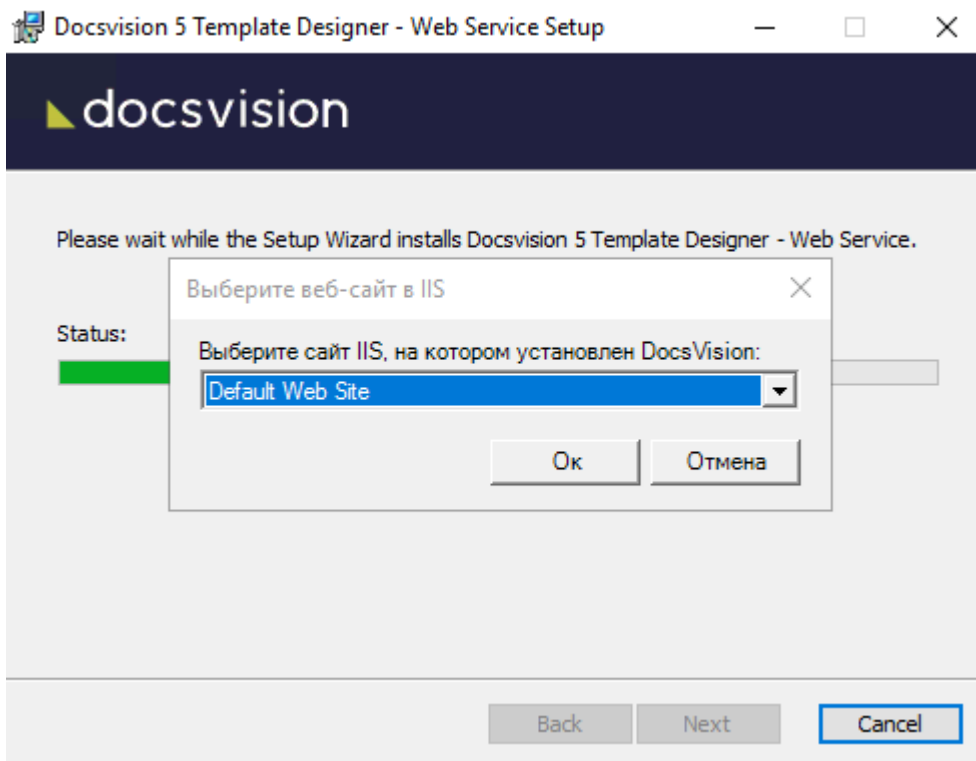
Docsvision 5 Template Designer - Web Service Setup

docsvision

Please wait while the Setup Wizard installs Docsvision 5 Template Designer - Web Service.

Status:

Выберите веб-сайт в IIS

Выберите сайт IIS, на котором установлен DocsVision:

Default Web Site

Ок

Отмена

Back

Next

Cancel